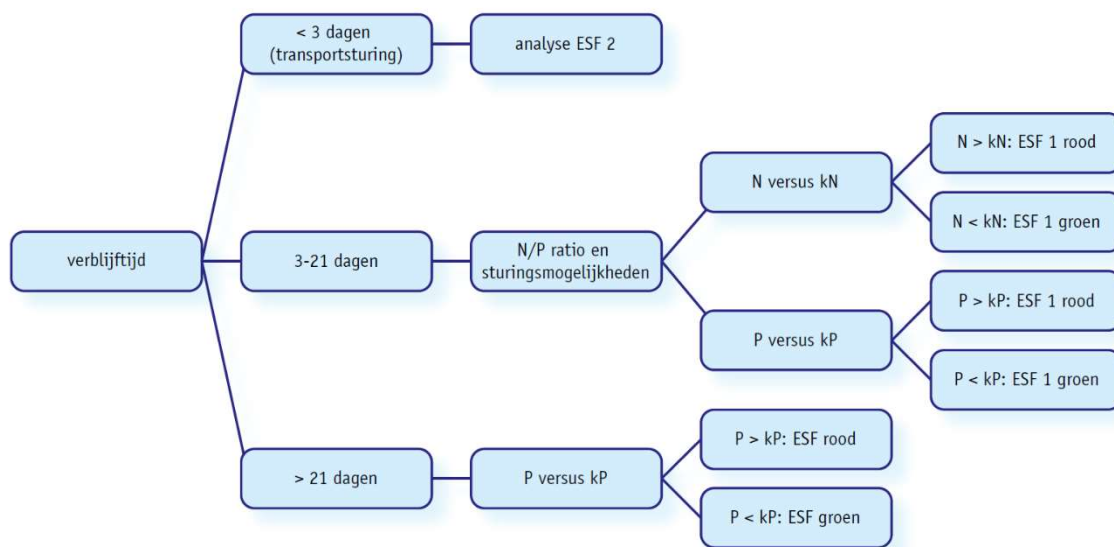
verblijftijd

< 3 dagen (transportsturing)

analyse ESF 2

3-21 dagen

N/P ratio en sturingsmogelijkheden

N versus kN

N > kN: ESF 1 rood

N < kN: ESF 1 groen

P versus kP

P > kP: ESF 1 rood

P < kP: ESF 1 groen

> 21 dagen

P versus kP

P > kP: ESF rood

P < kP: ESF groen